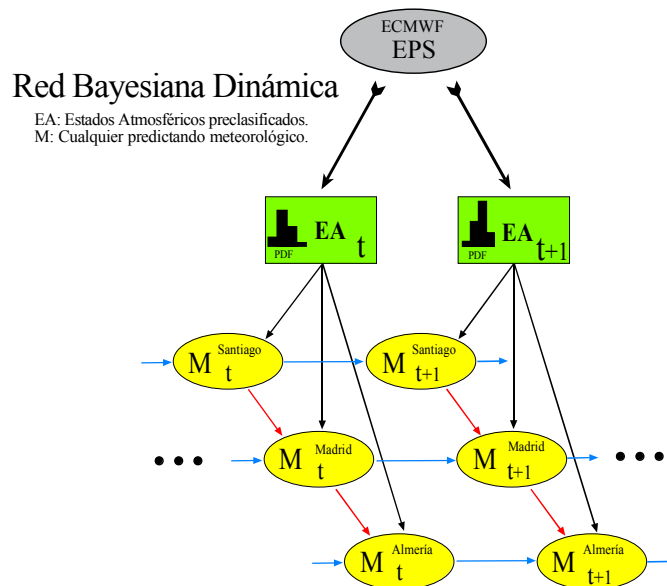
ECMWF
EPS

Red Bayesiana Dinámica

EA: Estados Atmosféricos preclasificados.
M: Cualquier predictando meteorológico.

PDF EA t

PDF EA t+1

M Santiago t

M Santiago t+1

• • •

M Madrid t

M Madrid t+1

• • •

M Almeria t

M Almeria t+1